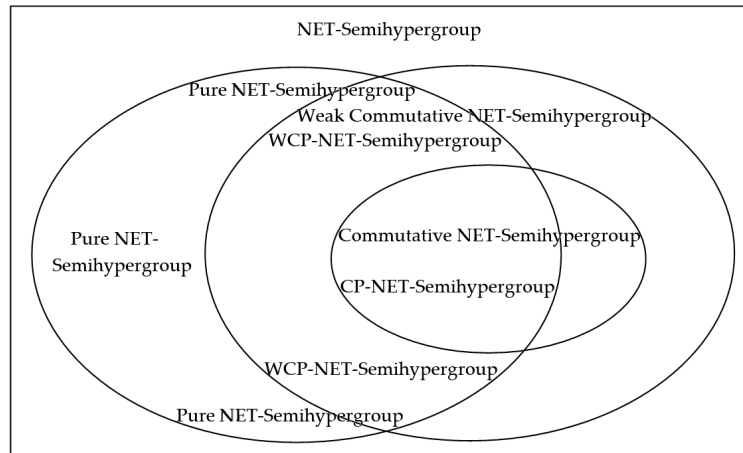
NET-Semihypergroup

Pure NET-Semihypergroup

Weak Commutative NET-Semihypergroup

WCP-NET-Semihypergroup

Pure NET-Semihypergroup

Commutative NET-Semihypergroup

CP-NET-Semihypergroup

WCP-NET-Semihypergroup

Pure NET-Semihypergroup